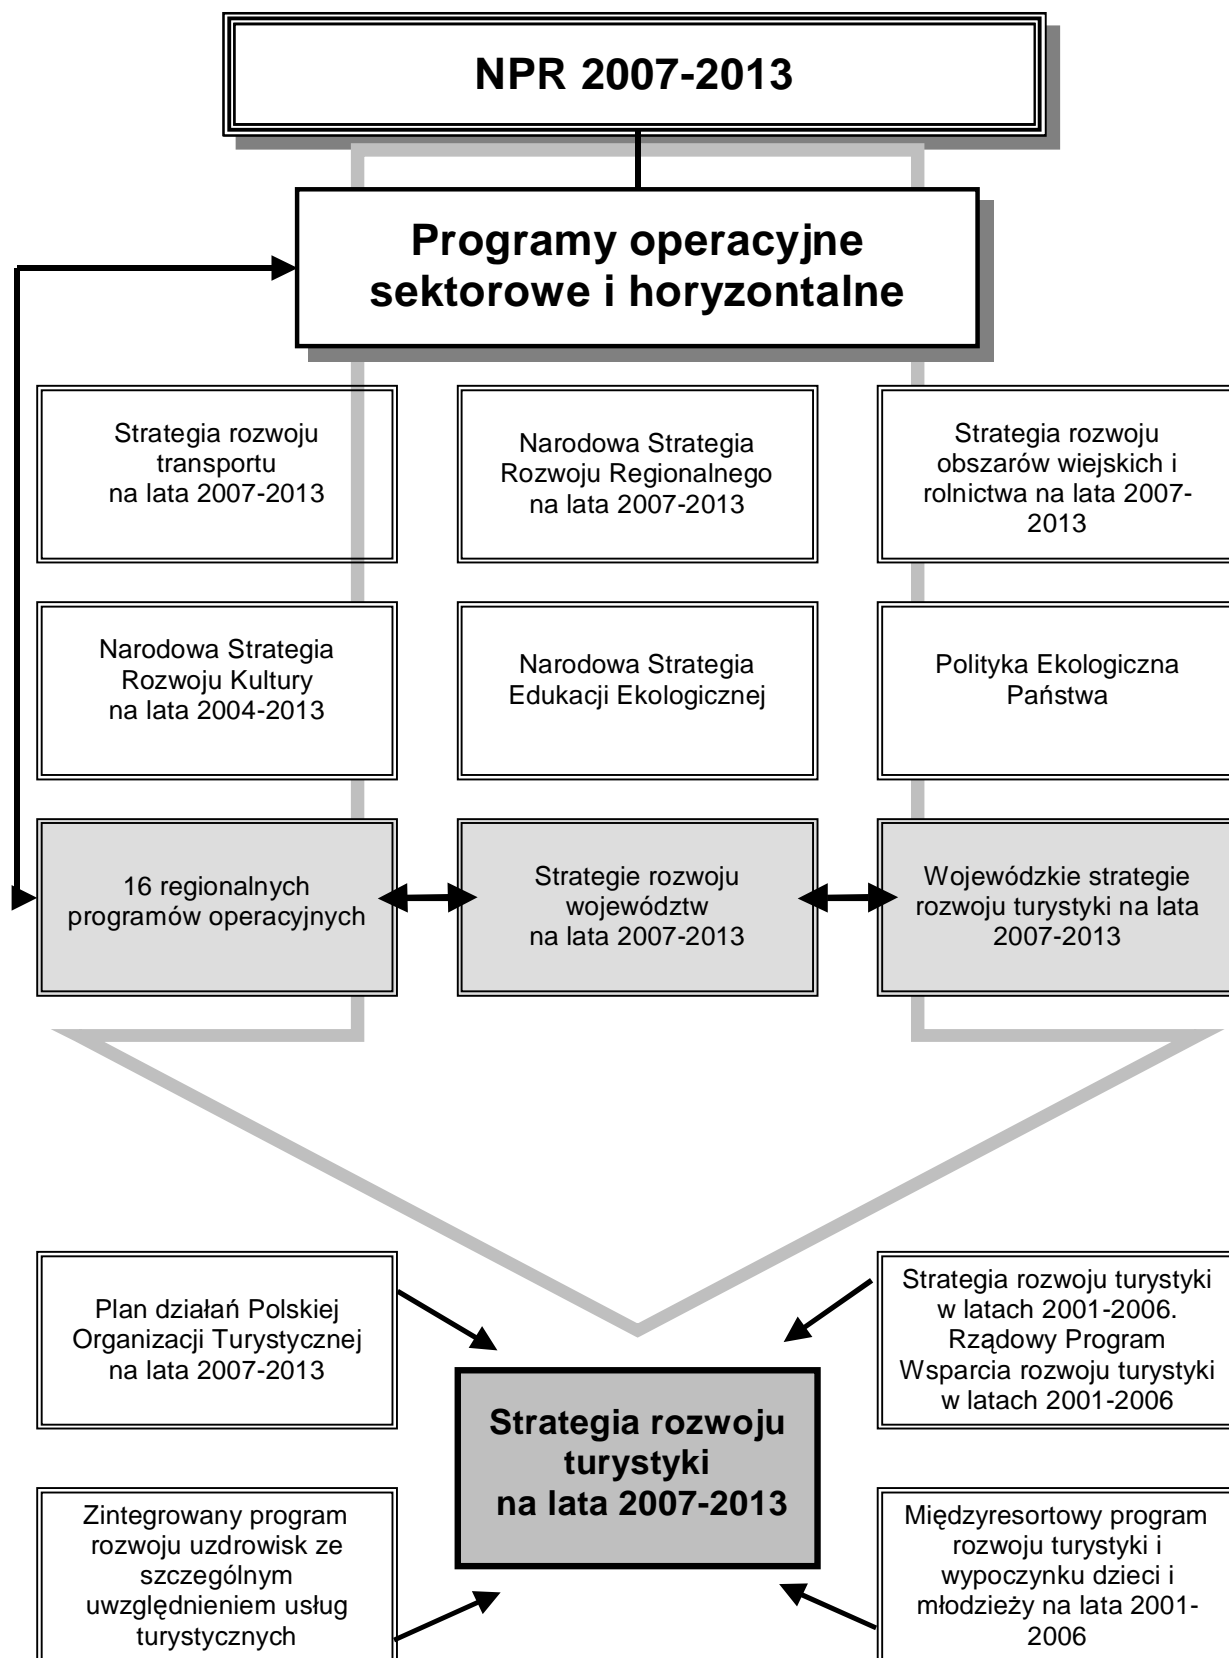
NPR 2007-2013

Programy operacyjne sektorowe i horyzontalne

Strategia rozwoju transportu na lata 2007-2013

Narodowa Strategia Rozwoju Regionalnego na lata 2007-2013

Strategia rozwoju obszarów wiejskich i rolnictwa na lata 2007-2013

Narodowa Strategia Rozwoju Kultury na lata 2004-2013

Narodowa Strategia Edukacji Ekologicznej

Polityka Ekologiczna Państwa

16 regionalnych programów operacyjnych

Strategie rozwoju województw na lata 2007-2013

Wojewódzkie strategie rozwoju turystyki na lata 2007-2013

Plan działań Polskiej Organizacji Turystycznej na lata 2007-2013

Strategia rozwoju turystyki w latach 2001-2006. Rządowy Program Wsparcia rozwoju turystyki w latach 2001-2006

Strategia rozwoju turystyki na lata 2007-2013

Zintegrowany program rozwoju uzdrowisk ze szczególnym uwzględnieniem usług turystycznych

Międzyresortowy program rozwoju turystyki i wypoczynku dzieci i młodzieży na lata 2001-2006